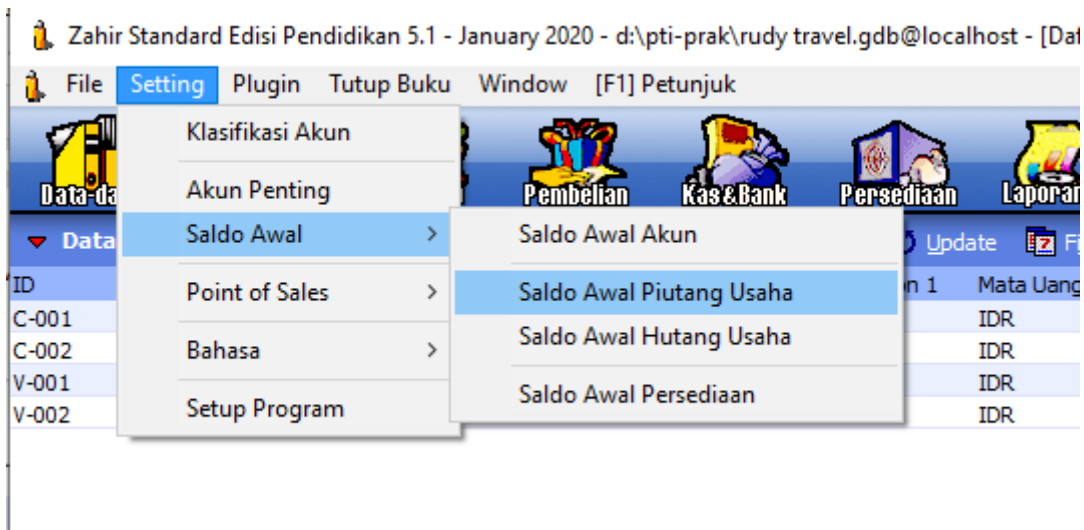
Zahir Standard Edisi Pendidikan 5.1 - January 2020 - d:\pti-prak\rudy travel.gdb@localhost - [Dat

File Setting Plugin Tutup Buku Window [F1] Petunjuk

Data-da Pembelian Kas&Bank Persediaan Laporan

Data

Klasifikasi Akun
Akun Penting
Saldo Awal
Point of Sales
Bahasa
Setup Program

Saldo Awal Akun
Saldo Awal Piutang Usaha
Saldo Awal Hutang Usaha
Saldo Awal Persediaan

Update Fi

| ID | n 1 | Mata Uang |
|---|---|---|
| C-001 | | IDR |
| C-002 | | IDR |
| V-001 | | IDR |
| V-002 | | IDR |